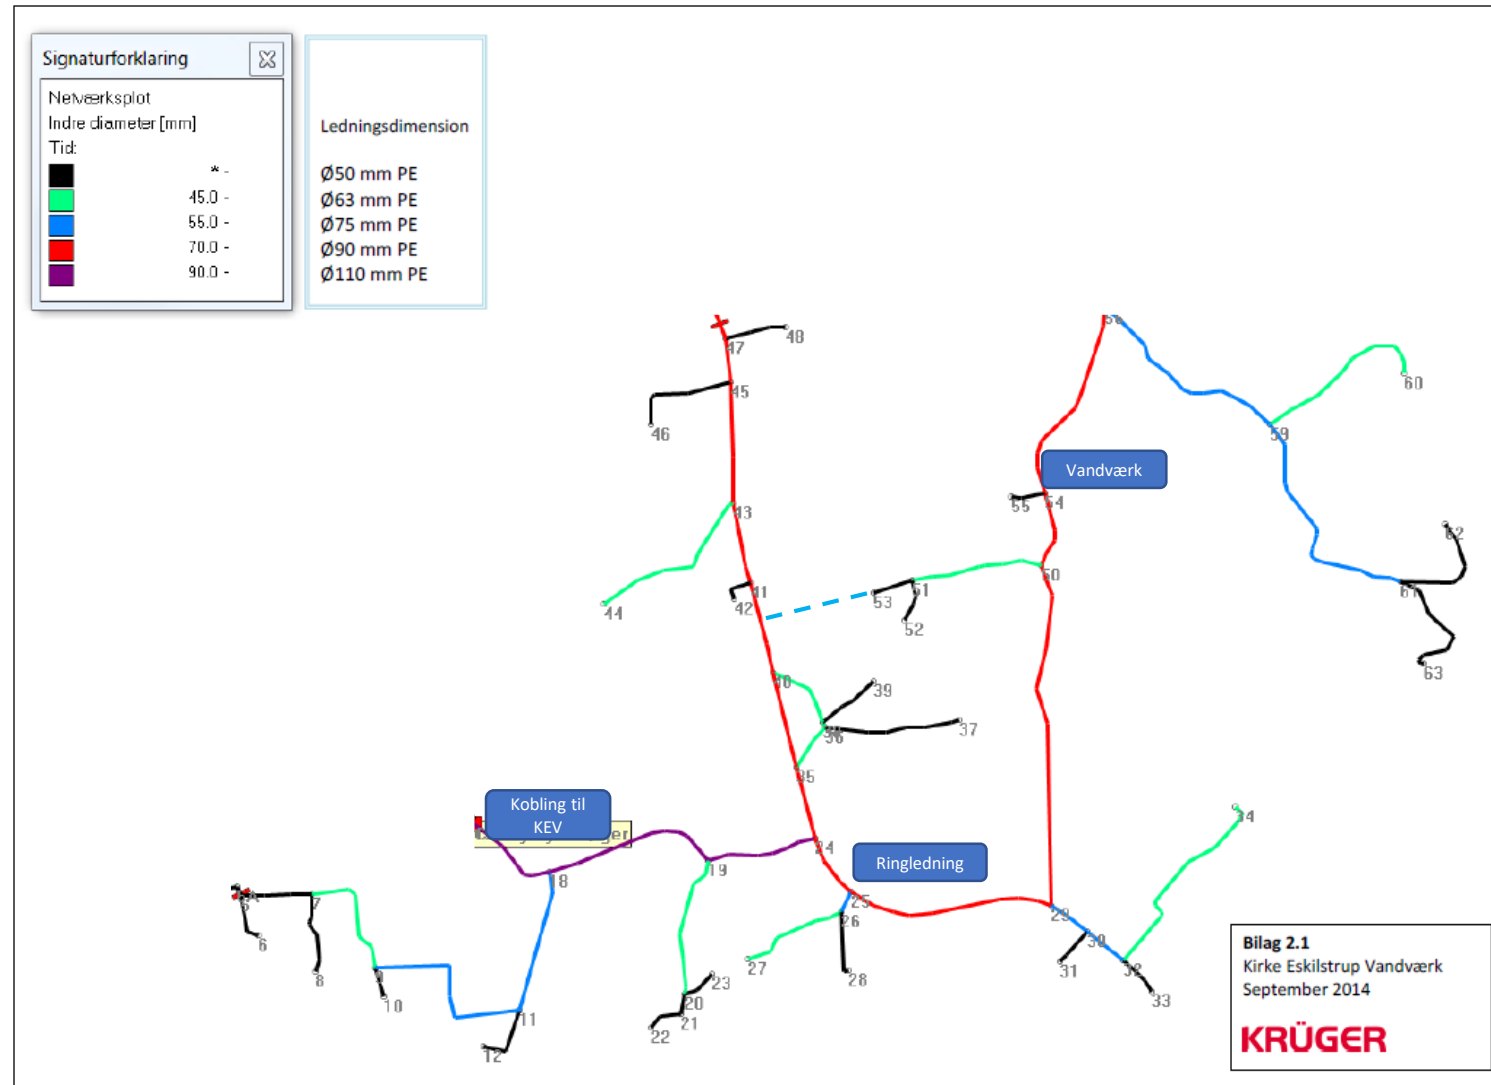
Signaturforklaring

Netværksplot
Indre diameter [mm]
Tid:
* -
45.0 -
55.0 -
70.0 -
90.0 -

Ledningsdimension

Ø50 mm PE
Ø63 mm PE
Ø75 mm PE
Ø90 mm PE
Ø110 mm PE

47
48
45
46
43
44
41
42
53
51
52
40
39
36
37
35
34
Vandværk
56
55
54
50
60
59
62
61
63
Kobling til KEV
Ringledning
18
19
24
25
26
27
28
29
30
31
32
33
14
5
6
7
8
9
10
11
12
23
20
21
22

Bilag 2.1
Kirke Eskilstrup Vandværk
September 2014
KRÜGER